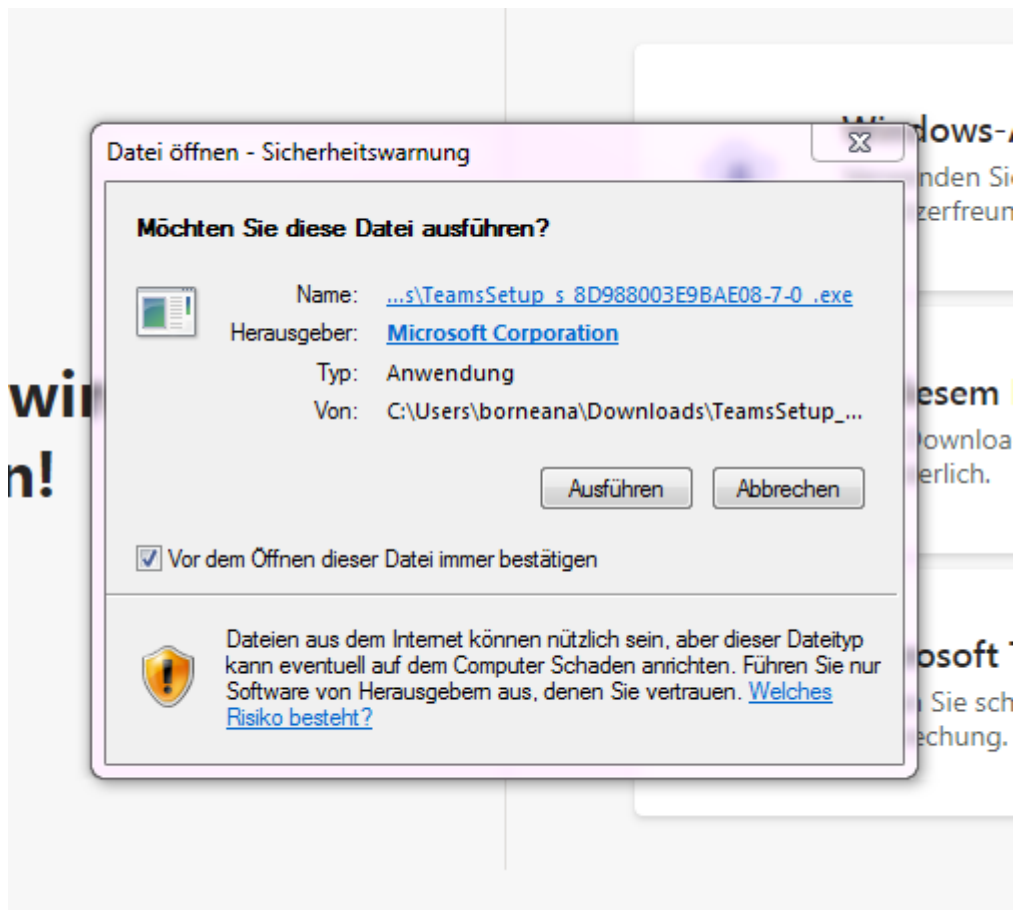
wir
n!

Windows-
nden Sie
zerfreun

esem
Downloa
erlich.

osoft
Sie sch
echung.

Datei öffnen - Sicherheitswarnung

Möchten Sie diese Datei ausführen?

Name: ...s\TeamsSetup_s_8D988003E9BAE08-7-0_.exe
Herausgeber: Microsoft Corporation
Typ: Anwendung
Von: C:\Users\borneana\Downloads\TeamsSetup_...

Ausführen Abbrechen

Vor dem Öffnen dieser Datei immer bestätigen

Dateien aus dem Internet können nützlich sein, aber dieser Dateityp kann eventuell auf dem Computer Schaden anrichten. Führen Sie nur Software von Herausgebern aus, denen Sie vertrauen. Welches Risiko besteht?